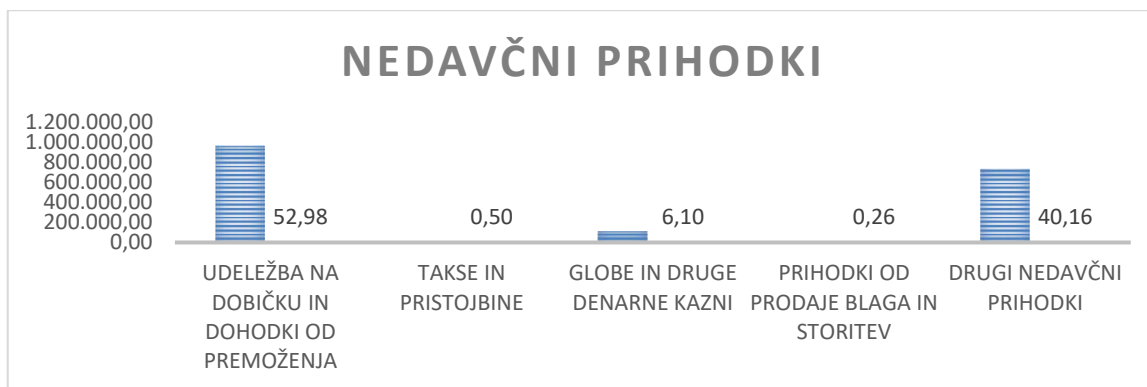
NEDAVČNI PRIHODKI

1.200.000,00
1.000.000,00
800.000,00
600.000,00
400.000,00
200.000,00
0,00

52,98
0,50
6,10
0,26
40,16

UDELEŽBA NA DOBIČKU IN DOHODKI OD PREMOŽENJA
TAKSE IN PRISTOJBINE
GLOBE IN DRUGE DENARNE KAZNI
PRIHODKI OD PRODAJE BLAGA IN STORITEV
DRUGI NEDAVČNI PRIHODKI